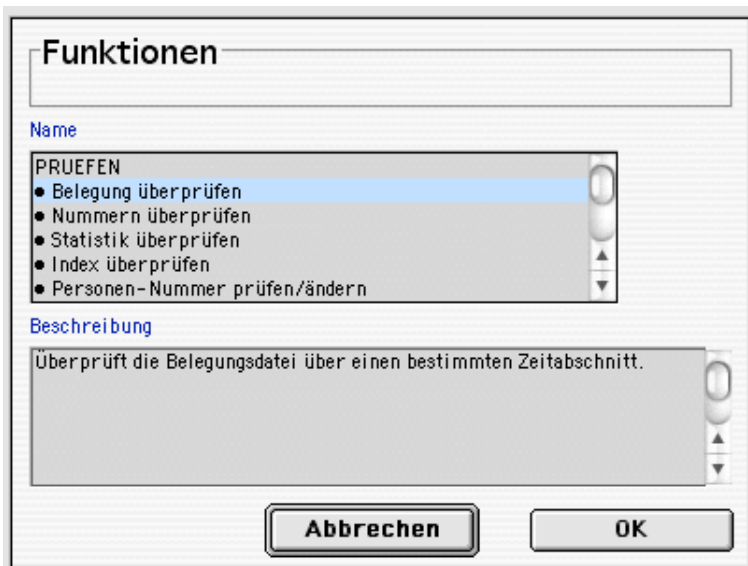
Funktionen

Name

PRUEFEN
• Belegung überprüfen
• Nummern überprüfen
• Statistik überprüfen
• Index überprüfen
• Personen-Nummer prüfen/ändern

Beschreibung

Überprüft die Belegungsdatei über einen bestimmten Zeitabschnitt.

Abbrechen

OK